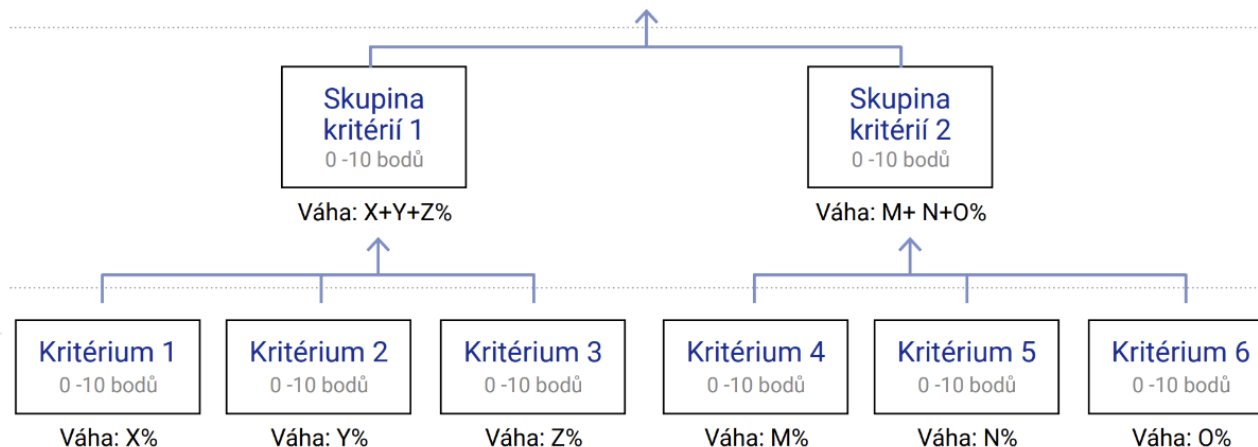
Skupina kritérií 1
0 -10 bodů
Váha: X+Y+Z%

Skupina kritérií 2
0 -10 bodů
Váha: M+ N+O%

Kritérium 1
0 -10 bodů
Váha: X%

Kritérium 2
0 -10 bodů
Váha: Y%

Kritérium 3
0 -10 bodů
Váha: Z%

Kritérium 4
0 -10 bodů
Váha: M%

Kritérium 5
0 -10 bodů
Váha: N%

Kritérium 6
0 -10 bodů
Váha: O%